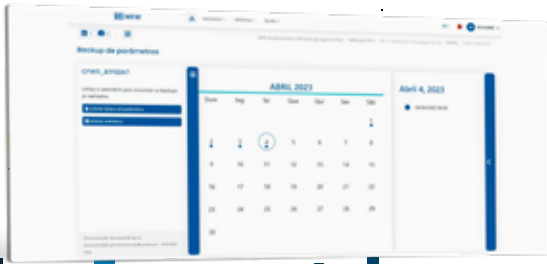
Backup de parâmetros

CFW11_8113347

Utilize o calendário para encontrar os Backups já realizados.

ABRIL 2023

| Dom | Seg | Ter | Qua | Qui | Sex | Sáb |
|---|---|---|---|---|---|---|
| | | | | | | 1 |
| 2 | 3 | 4 | 5 | 6 | 7 | 8 |
| 9 | 10 | 11 | 12 | 13 | 14 | 15 |
| 16 | 17 | 18 | 19 | 20 | 21 | 22 |
| 23 | 24 | 25 | 26 | 27 | 28 | 29 |
| 30 | | | | | | |

Abril 4, 2023